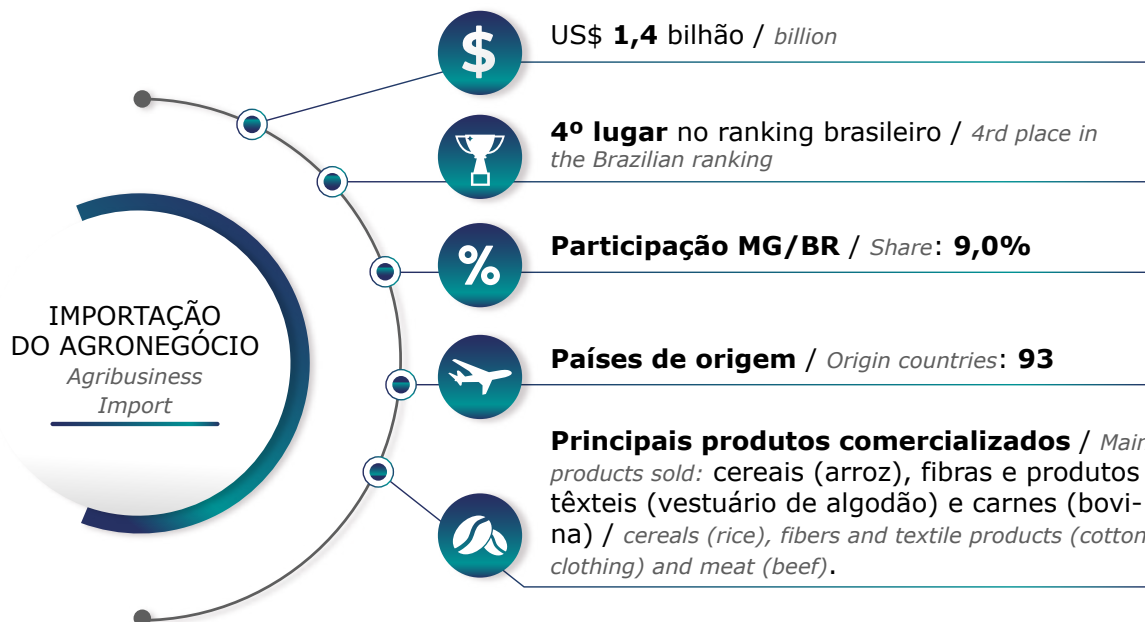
IMPORTAÇÃO DO AGRONEGÓCIO
*Agribusiness Import*

US$ **1,4** bilhão / *billion*

**4º lugar** no ranking brasileiro / *4rd place in the Brazilian ranking*

**Participação MG/BR** / *Share*: **9,0%**

**Países de origem** / *Origin countries*: **93**

**Principais produtos comercializados** / *Main products sold:* cereais (arroz), fibras e produtos têxteis (vestuário de algodão) e carnes (bovina) / *cereals (rice), fibers and textile products (cotton clothing) and meat (beef)*.